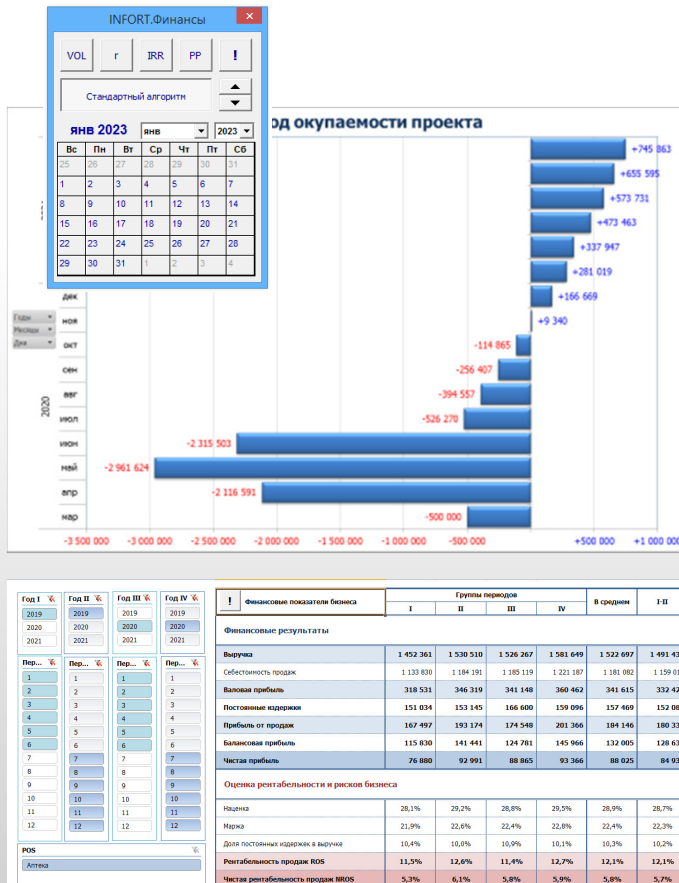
INFORT.Финансы

VOL | r | IRR | PP | !

Стандартный алгоритм

янв 2023 | янв | 2023

| Вс | Пн | Вт | Ср | Чт | Пт | Сб |
|---|---|---|---|---|---|---|
| 25 | 26 | 27 | 28 | 29 | 30 | 31 |
| 1 | 2 | 3 | 4 | 5 | 6 | 7 |
| 8 | 9 | 10 | 11 | 12 | 13 | 14 |
| 15 | 16 | 17 | 18 | 19 | 20 | 21 |
| 22 | 23 | 24 | 25 | 26 | 27 | 28 |
| 29 | 30 | 31 | 1 | 2 | 3 | 4 |

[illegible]од окупаемости проекта

Годы
Месяцы
Дни

2020

дек
ноя
окт
сен
авг
июл
июн
май
апр
мар

+745 863
+655 595
+573 731
+473 463
+337 947
+281 019
+166 669
+9 340
-114 865
-256 407
-394 557
-526 270
-2 315 503
-2 961 624
-2 116 591
-500 000

-3 500 000 -3 000 000 -2 500 000 -2 000 000 -1 500 000 -1 000 000 -500 000 +500 000 +1 000 00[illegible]

Год I | Год II | Год III | Год IV
2019 2020 2021 | 2019 2020 2021 | 2019 2020 2021 | 2019 2020 2021

Пер... | Пер... | Пер... | Пер...
1 2 3 4 5 6 7 8 9 10 11 12 | 1 2 3 4 5 6 7 8 9 10 11 12 | 1 2 3 4 5 6 7 8 9 10 11 12 | 1 2 3 4 5 6 7 8 9 10 11 12

POS
Аптека

| ! Финансовые показатели бизнеса | I | II | III | IV | В среднем | I-II |
|---|---|---|---|---|---|---|
| **Финансовые результаты** | | | | | | |
| Выручка | 1 452 361 | 1 530 510 | 1 526 267 | 1 581 649 | 1 522 697 | 1 491 43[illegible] |
| Себестоимость продаж | 1 133 830 | 1 184 191 | 1 185 119 | 1 221 187 | 1 181 082 | 1 159 01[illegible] |
| Валовая прибыль | 318 531 | 346 319 | 341 148 | 360 462 | 341 615 | 332 42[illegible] |
| Постоянные издержки | 151 034 | 153 145 | 166 600 | 159 096 | 157 469 | 152 08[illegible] |
| Прибыль от продаж | 167 497 | 193 174 | 174 548 | 201 366 | 184 146 | 180 33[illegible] |
| Балансовая прибыль | 115 830 | 141 441 | 124 781 | 145 966 | 132 005 | 128 63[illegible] |
| Чистая прибыль | 76 880 | 92 991 | 88 865 | 93 366 | 88 025 | 84 93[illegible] |
| **Оценка рентабельности и рисков бизнеса** | | | | | | |
| Наценка | 28,1% | 29,2% | 28,8% | 29,5% | 28,9% | 28,7% |
| Маржа | 21,9% | 22,6% | 22,4% | 22,8% | 22,4% | 22,3% |
| Доля постоянных издержек в выручке | 10,4% | 10,0% | 10,9% | 10,1% | 10,3% | 10,2% |
| Рентабельность продаж ROS | 11,5% | 12,6% | 11,4% | 12,7% | 12,1% | 12,1% |
| Чистая рентабельность продаж NROS | 5,3% | 6,1% | 5,8% | 5,9% | 5,8% | 5,7% |

Группы периодов